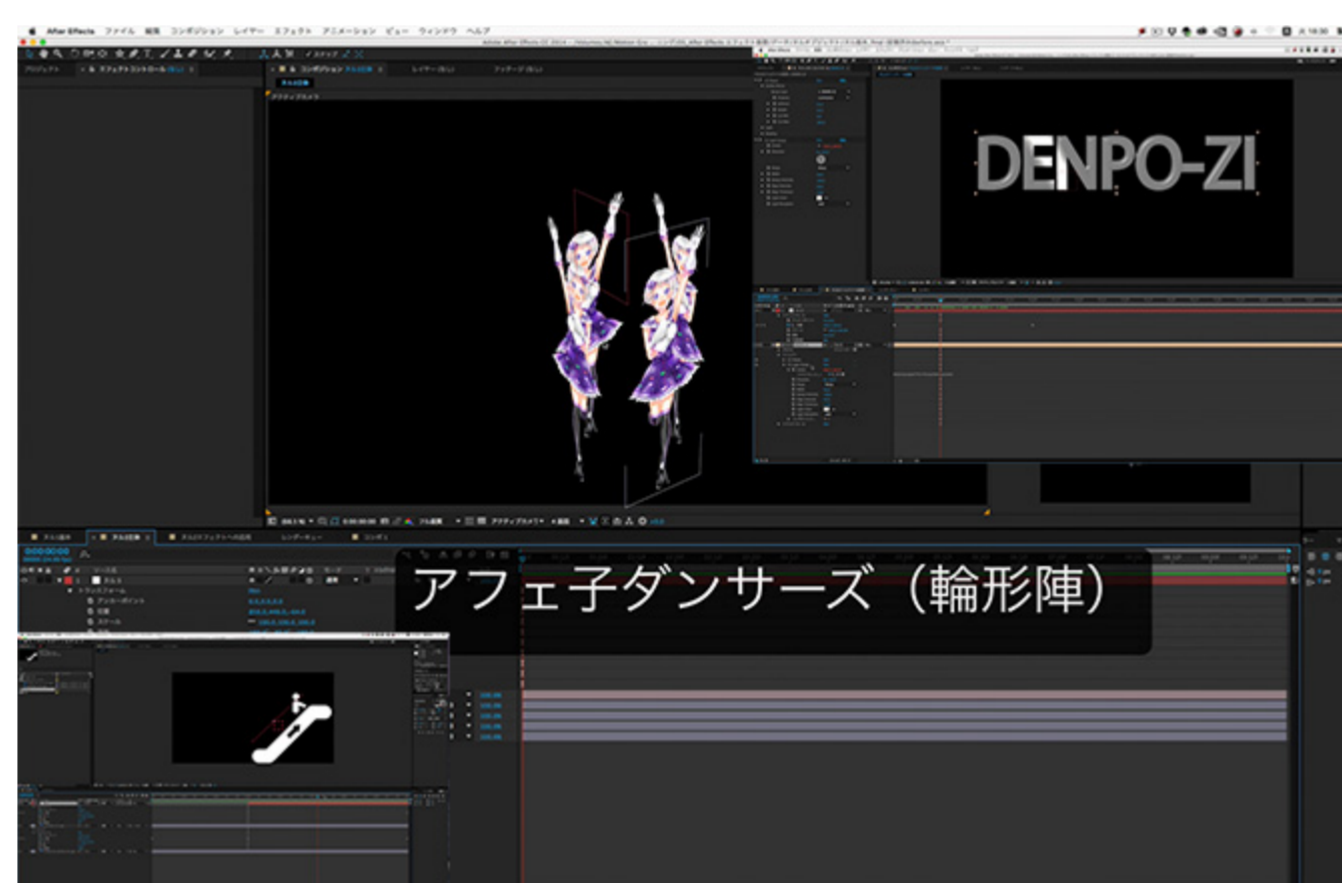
After Effects ファイル 編集 コンポジション レイヤー エフェクト アニメーション ビュー ウィンドウ ヘルプ

プロジェクト
エフェクトコントロール
コンポジション
レイヤー
フッテージ
アクティブカメラ

DENPO-ZI

0:00:00:00
ソース名
トランスフォーム
アンカーポイント
位置
スケール

レンダーキュー

アフェ子ダンサーズ（輪形陣）